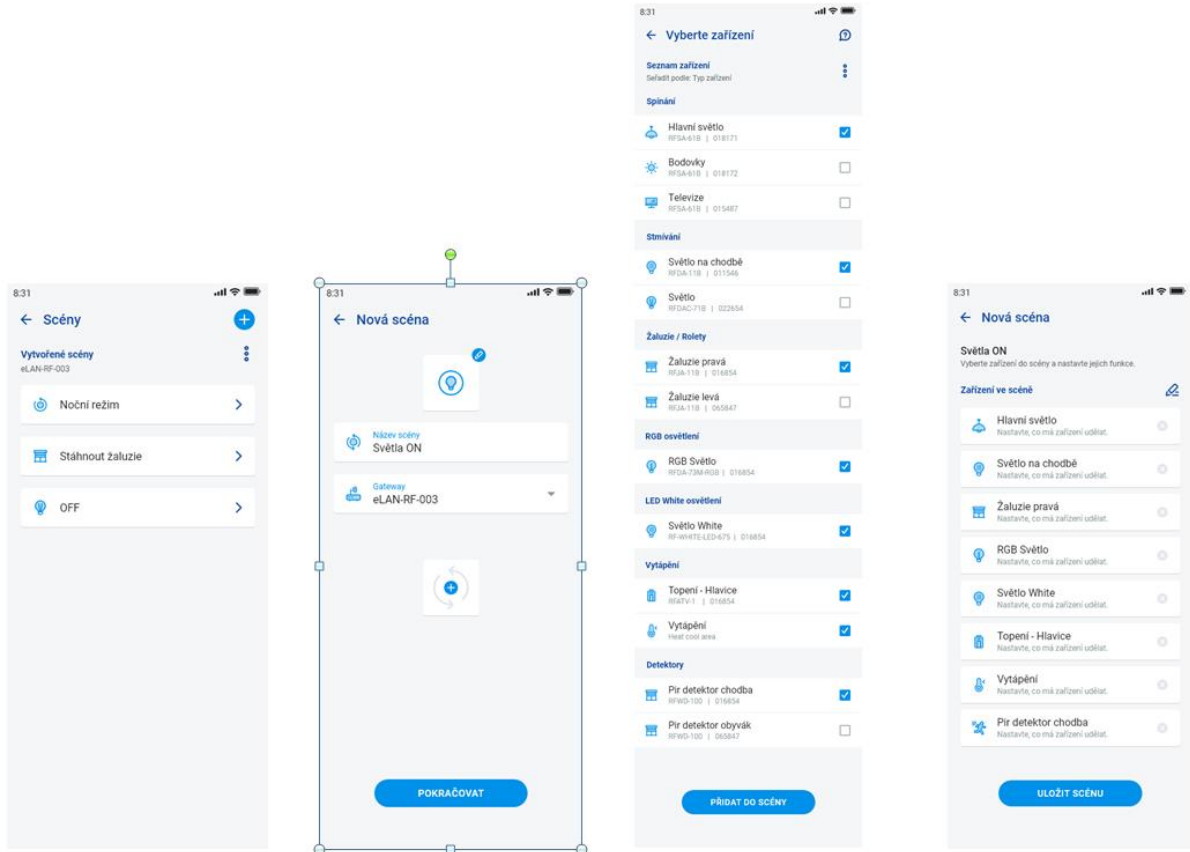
8:31

← Scény

Vytvořené scény
eLAN-RF-003

Noční režim

Stáhnout žaluzie

OFF

8:31

← Nová scéna

Název scény
Světla ON

Gateway
eLAN-RF-003

POKRAČOVAT

8:31

← Vyberte zařízení

Seznam zařízení
Seřadit podle: Typ zařízení

Spínání

Hlavní světlo
RFSA-61B | 018171

Bodovky
RFSA-61B | 018172

Televize
RFSA-61B | 015487

Stmívání

Světlo na chodbě
RFDA-11B | 011546

Světlo
RFDAC-71B | 022654

Žaluzie / Rolety

Žaluzie pravá
RFJA-11B | 016854

Žaluzie levá
RFJA-11B | 065847

RGB osvětlení

RGB Světlo
RFDA-73M-RGB | 016854

LED White osvětlení

Světlo White
RF-WHITE-LED-675 | 016854

Vytápění

Topení - Hlavice
RFATV-1 | 016854

Vytápění
Heat cool area

Detektory

Pir detektor chodba
RFWD-100 | 016854

Pir detektor obyvák
RFWD-100 | 065847

PŘIDAT DO SCÉNY

8:31

← Nová scéna

Světla ON
Vyberte zařízení do scény a nastavte jejich funkce.

Zařízení ve scéně

Hlavní světlo
Nastavte, co má zařízení udělat.

Světlo na chodbě
Nastavte, co má zařízení udělat.

Žaluzie pravá
Nastavte, co má zařízení udělat.

RGB Světlo
Nastavte, co má zařízení udělat.

Světlo White
Nastavte, co má zařízení udělat.

Topení - Hlavice
Nastavte, co má zařízení udělat.

Vytápění
Nastavte, co má zařízení udělat.

Pir detektor chodba
Nastavte, co má zařízení udělat.

ULOŽIT SCÉNU